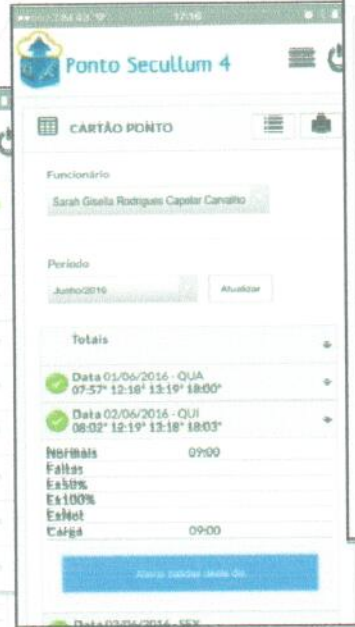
17:16

Ponto Secullum 4

CARTÃO PONTO

Funcionário

Sarah Gisella Rodrigues Capelar Carvalho

Período

Junho/2016

Atualizar

Totais

Data 01/06/2016 - QUA
07:57* 12:18* 13:19* 18:00*

Data 02/06/2016 - QUI
08:02* 12:19* 13:18* 18:03*

Normais 09:00
Faltas
Ex50%
Ex100%
ExNot
Carga 09:00

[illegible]

Data 03/06/2016 - SEX